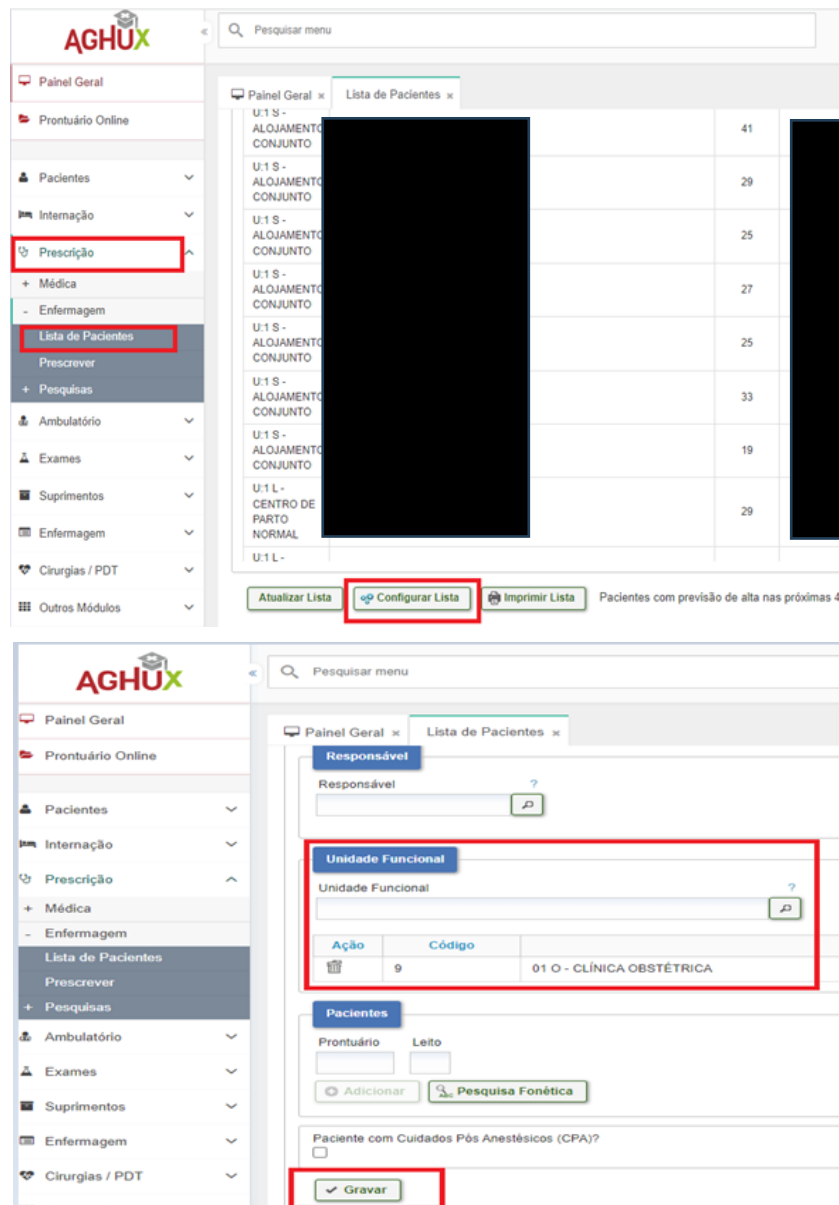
AGHUX

Pesquisar menu

Painel Geral
Prontuário Online
Pacientes
Internação
Prescrição
+ Médica
- Enfermagem
Lista de Pacientes
Prescrever
+ Pesquisas
Ambulatório
Exames
Suprimentos
Enfermagem
Cirurgias / PDT
Outros Módulos

Painel Geral × Lista de Pacientes ×

| | |
|---|---|
| U:1 S - ALOJAMENTO CONJUNTO | 41 |
| U:1 S - ALOJAMENTO CONJUNTO | 29 |
| U:1 S - ALOJAMENTO CONJUNTO | 25 |
| U:1 S - ALOJAMENTO CONJUNTO | 27 |
| U:1 S - ALOJAMENTO CONJUNTO | 25 |
| U:1 S - ALOJAMENTO CONJUNTO | 33 |
| U:1 S - ALOJAMENTO CONJUNTO | 19 |
| U:1 L - CENTRO DE PARTO NORMAL | 29 |
| U:1 L - | |

Atualizar Lista Configurar Lista Imprimir Lista Pacientes com previsão de alta nas próximas 4

AGHUX

Pesquisar menu

Painel Geral
Prontuário Online
Pacientes
Internação
Prescrição
+ Médica
- Enfermagem
Lista de Pacientes
Prescrever
+ Pesquisas
Ambulatório
Exames
Suprimentos
Enfermagem
Cirurgias / PDT

Painel Geral × Lista de Pacientes ×

Responsável
Responsável ?

Unidade Funcional
Unidade Funcional ?

| Ação | Código | |
|---|---|---|
| | 9 | 01 O - CLÍNICA OBSTÉTRICA |

Pacientes
Prontuário Leito
Adicionar Pesquisa Fonética

Paciente com Cuidados Pós Anestésicos (CPA)?

Gravar